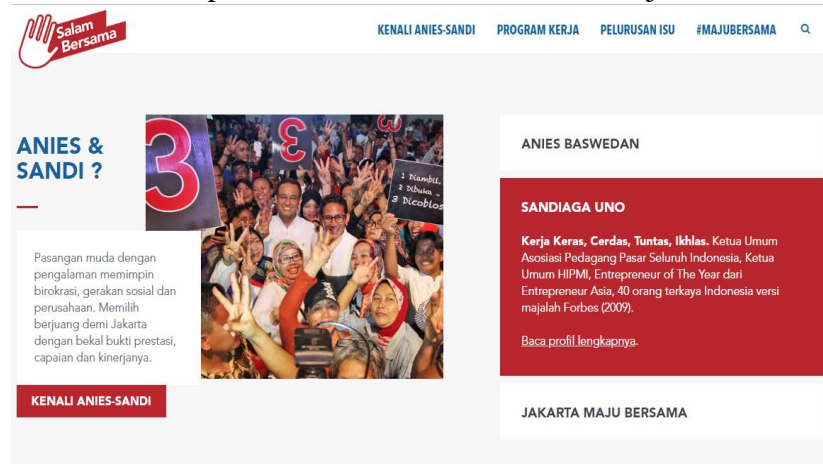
Salam Bersama

KENALI ANIES-SANDI PROGRAM KERJA PELURUSAN ISU #MAJUBERSAMA

ANIES & SANDI ?

Pasangan muda dengan pengalaman memimpin birokrasi, gerakan sosial dan perusahaan. Memilih berjuang demi Jakarta dengan bekal bukti prestasi, capaian dan kinerjanya.

KENALI ANIES-SANDI

3

1 Diambil
2 Dibuka
3 Dicoblos

ANIES BASWEDAN

SANDIAGA UNO

Kerja Keras, Cerdas, Tuntas, Ikhlas. Ketua Umum Asosiasi Pedagang Pasar Seluruh Indonesia, Ketua Umum HIPMI, Entrepreneur of The Year dari Entrepreneur Asia, 40 orang terkaya Indonesia versi majalah Forbes (2009).

Baca profil lengkapnya.

JAKARTA MAJU BERSAMA